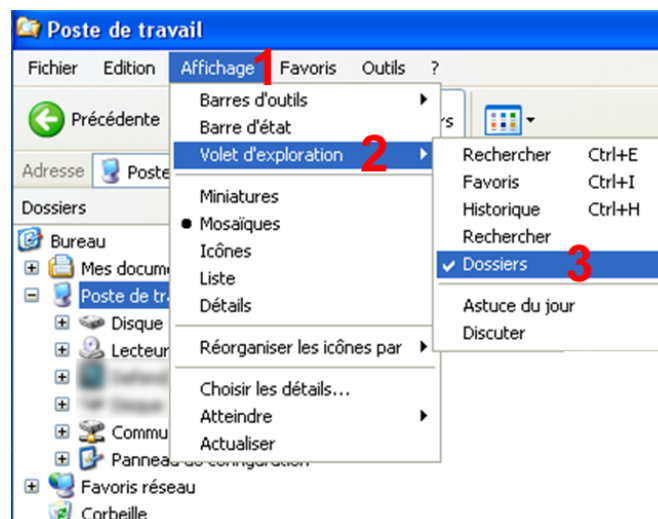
Poste de travail

Fichier Edition Affichage 1 Favoris Outils ?

Précédente

Adresse Poste

Dossiers

Bureau
Mes docume
Poste de tra
Disque
Lecteur
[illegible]
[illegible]
Commu
Panneau de configuration
Favoris réseau
Corbeille

Barres d'outils
Barre d'état
Volet d'exploration 2
Miniatures
Mosaïques
Icônes
Liste
Détails
Réorganiser les icônes par
Choisir les détails...
Atteindre
Actualiser

Rechercher Ctrl+E
Favoris Ctrl+I
Historique Ctrl+H
Rechercher
Dossiers 3
Astuce du jour
Discuter